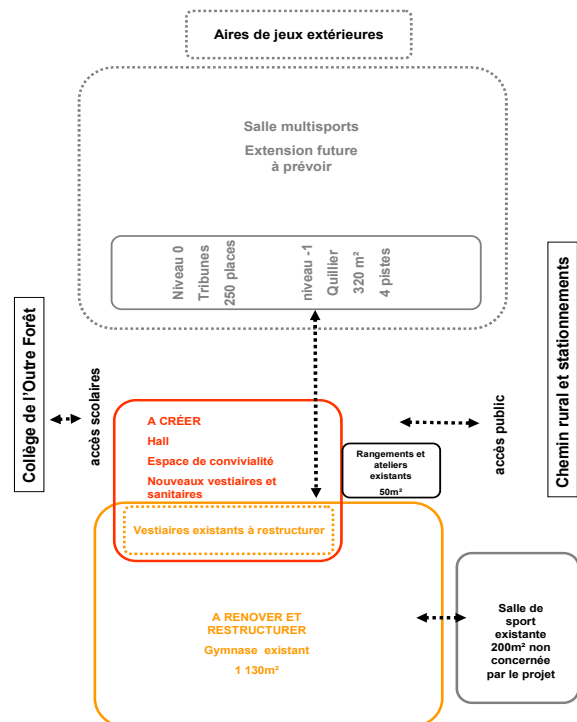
Aires de jeux extérieures

Salle multisports

Extension future à prévoir

Niveau 0
Tribunes
250 places

niveau -1
Quillier
320 m²
4 pistes

Collège de l'Outre Forêt

accès scolaires

A CRÉER
Hall
Espace de convivialité
Nouveaux vestiaires et sanitaires

Vestiaires existants à restructurer

Rangements et ateliers existants
50m²

accès public

Chemin rural et stationnements

A RENOVER ET RESTRUCTURER
Gymnase existant
1 130m²

Salle de sport existante 200m² non concernée par le projet